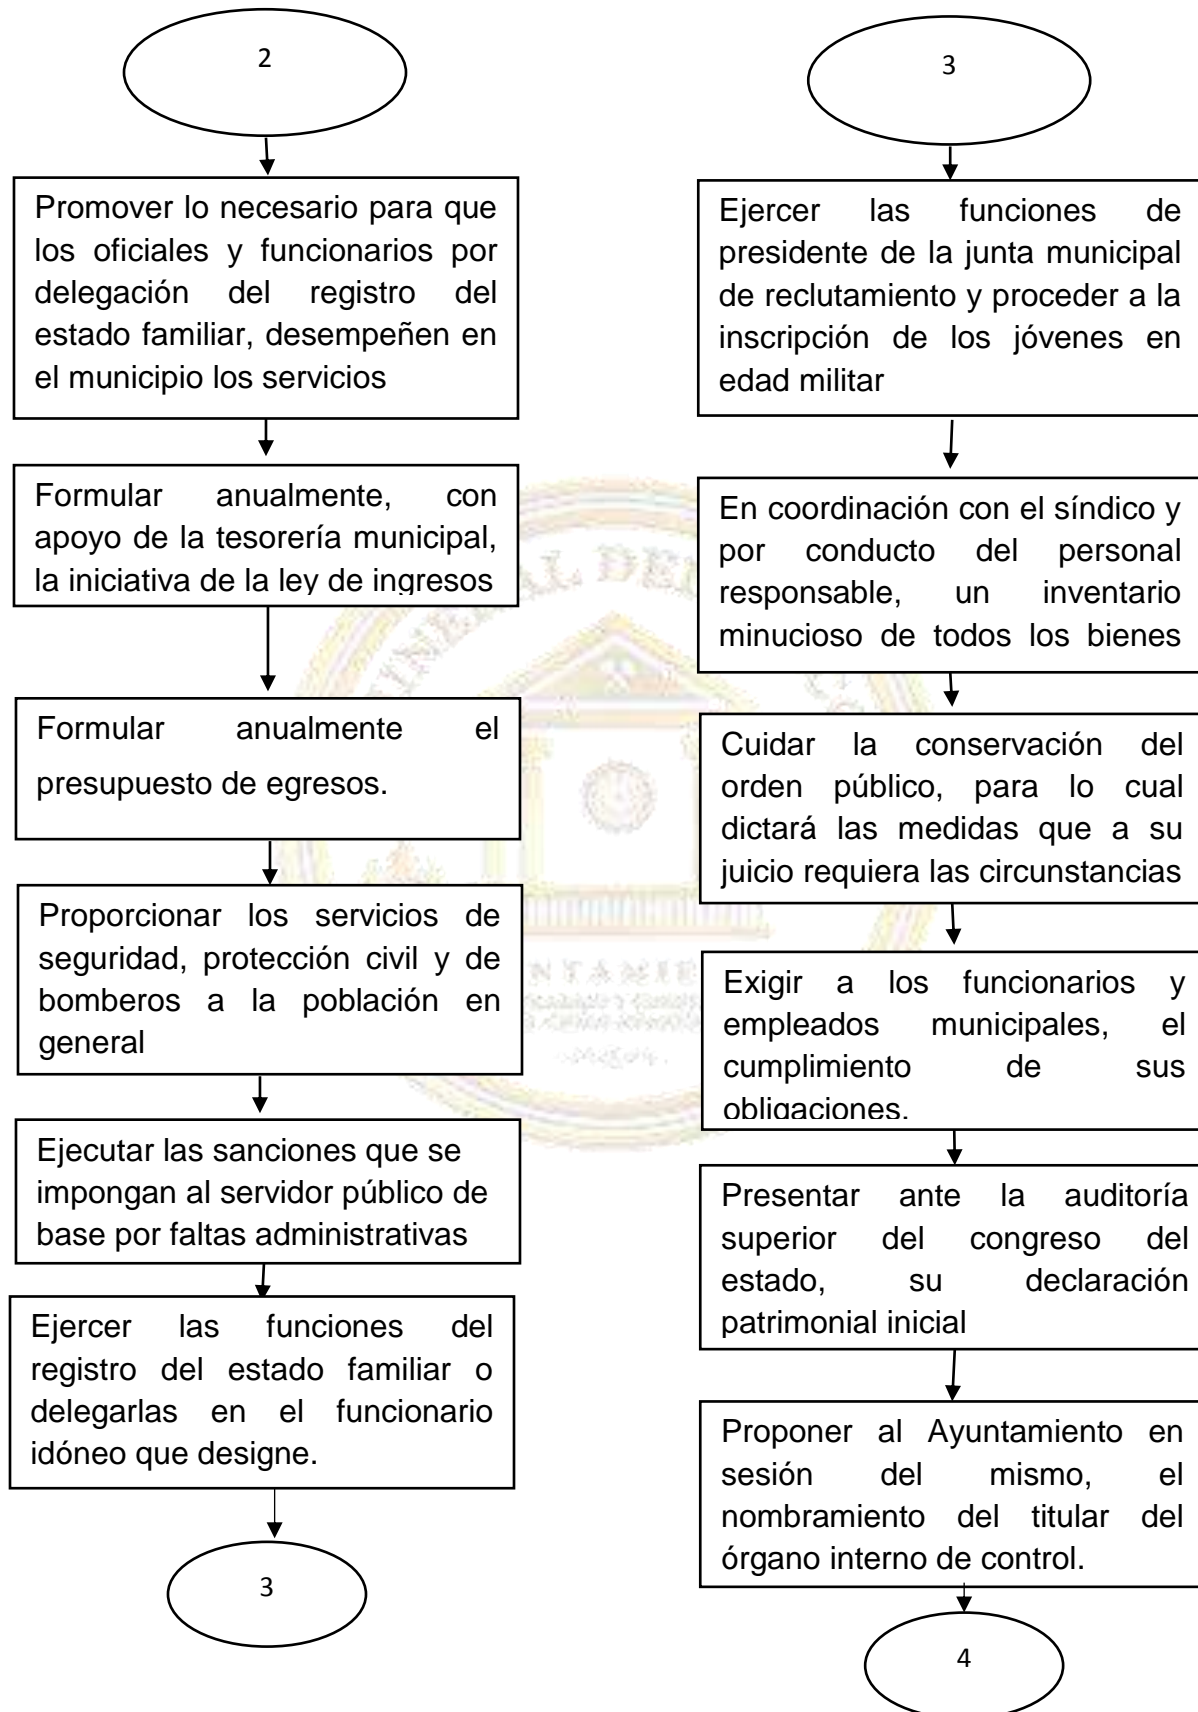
2

Promover lo necesario para que los oficiales y funcionarios por delegación del registro del estado familiar, desempeñen en el municipio los servicios

Formular anualmente, con apoyo de la tesorería municipal, la iniciativa de la ley de ingresos

Formular anualmente el presupuesto de egresos.

Proporcionar los servicios de seguridad, protección civil y de bomberos a la población en general

Ejecutar las sanciones que se impongan al servidor público de base por faltas administrativas

Ejercer las funciones del registro del estado familiar o delegarlas en el funcionario idóneo que designe.

3

3

Ejercer las funciones de presidente de la junta municipal de reclutamiento y proceder a la inscripción de los jóvenes en edad militar

En coordinación con el síndico y por conducto del personal responsable, un inventario minucioso de todos los bienes

Cuidar la conservación del orden público, para lo cual dictará las medidas que a su juicio requiera las circunstancias

Exigir a los funcionarios y empleados municipales, el cumplimiento de sus obligaciones.

Presentar ante la auditoría superior del congreso del estado, su declaración patrimonial inicial

Proponer al Ayuntamiento en sesión del mismo, el nombramiento del titular del órgano interno de control.

4